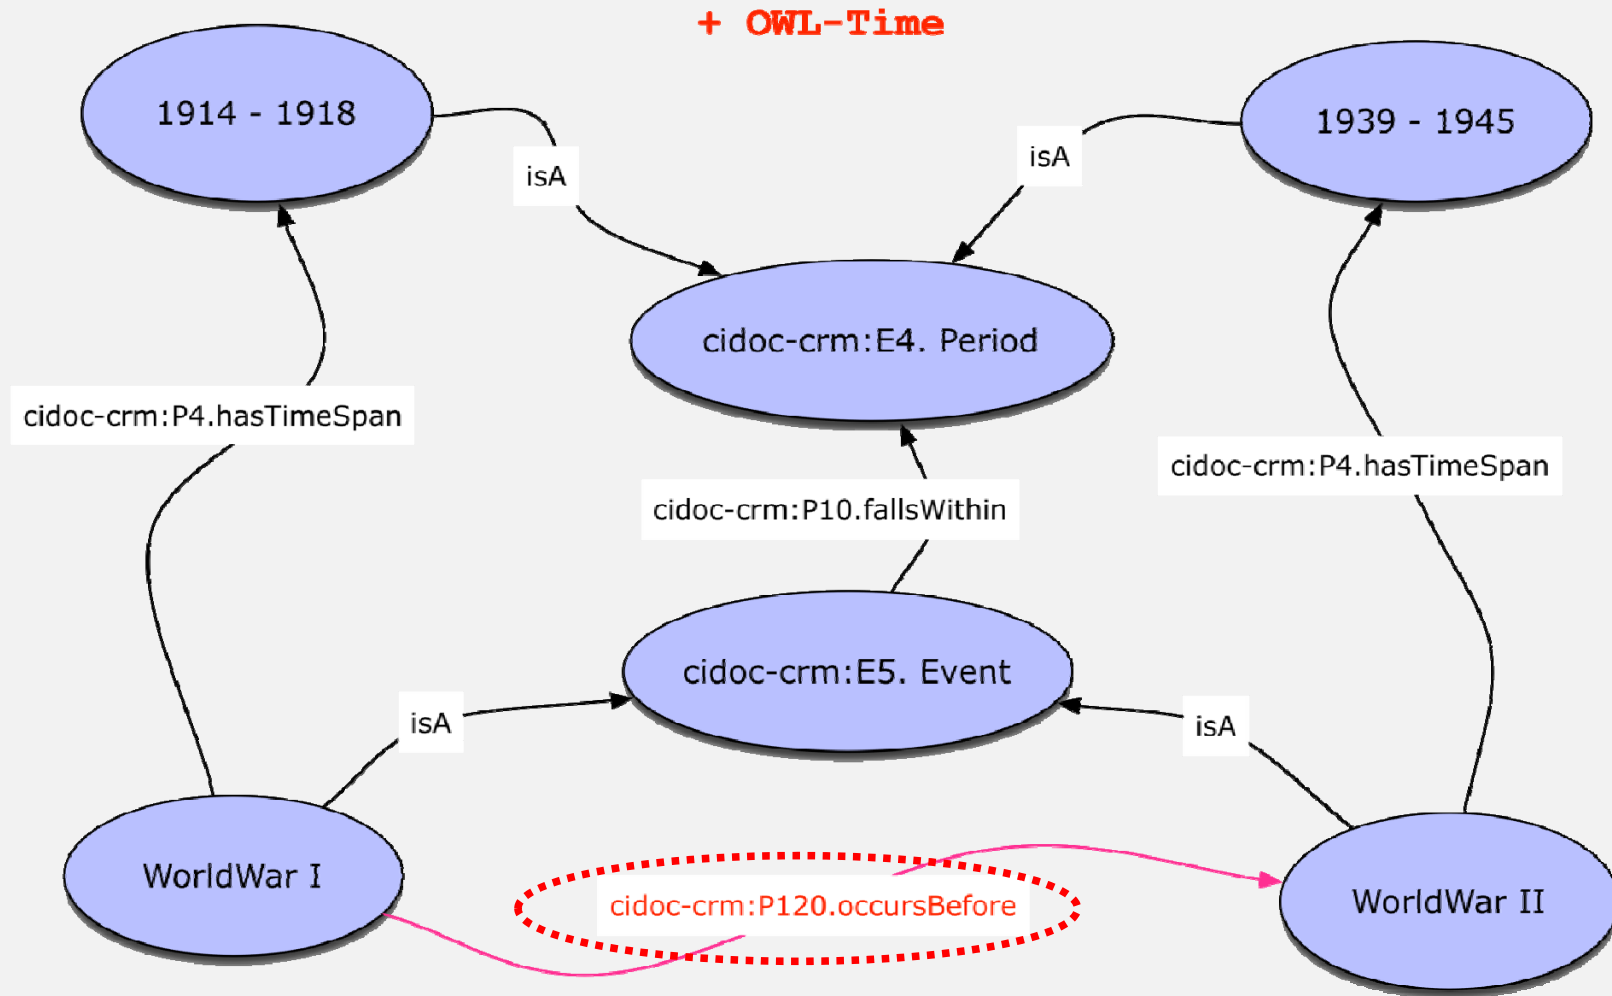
+ OWL-Time

1914 - 1918

isA

isA

1939 - 1945

cidoc-crm:E4. Period

cidoc-crm:P4.hasTimeSpan

cidoc-crm:P4.hasTimeSpan

cidoc-crm:P10.fallsWithin

cidoc-crm:E5. Event

isA

isA

WorldWar I

cidoc-crm:P120.occursBefore

WorldWar II